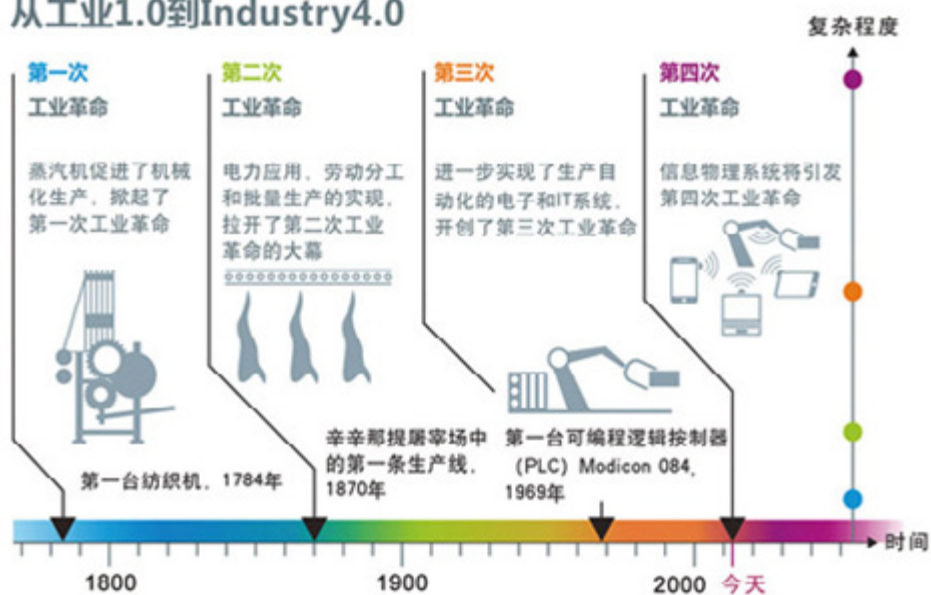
从工业1.0到Industry4.0

复杂程度

第一次
工业革命
蒸汽机促进了机械化生产，掀起了第一次工业革命

第二次
工业革命
电力应用，劳动分工和批量生产的实现，拉开了第二次工业革命的大幕

第三次
工业革命
进一步实现了生产自动化的电子和IT系统，开创了第三次工业革命

第四次
工业革命
信息物理系统将引发第四次工业革命

第一台纺织机，1784年

辛辛那提屠宰场中的第一条生产线，1870年

第一台可编程逻辑按制器（PLC）Modicon 084，1969年

时间

1800

1900

2000

今天